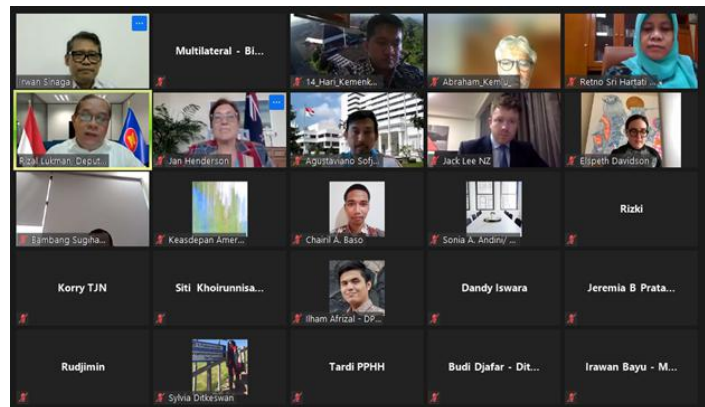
Irwan Sinaga
Multilateral - Bi...
14_Hari_Kemenk...
Abraham_Kemlu...
Retno Sri Hartati ...
Rizal Lukman, Deput...
Jan Henderson
Agustaviano Sofj...
Jack Lee NZ
Elspeth Davidson
Bambang Sugiha...
Keasdepan Amer...
Chairil A. Baso
Sonia A. Andini/...
Rizki
Korry TJN
Siti Khoirunnisa...
Ilham Afrizal - DP...
Dandy Iswara
Jeremia B Prata...
Rudjimin
Sylvia Ditkeswan
Tardi PPHH
Budi Djafar - Dit...
Irawan Bayu - M...